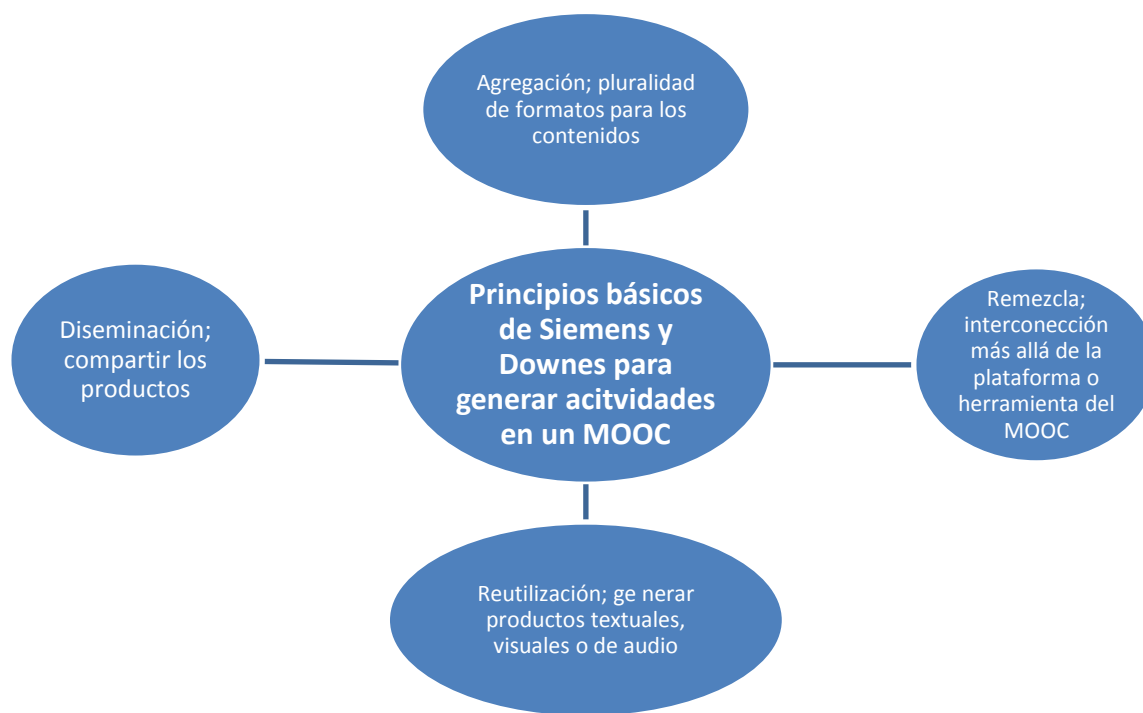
Agregación; pluralidad de formatos para los contenidos

Diseminación; compartir los productos

Principios básicos de Siemens y Downes para generar acitvidades en un MOOC

Remezcla; interconección más allá de la plataforma o herramienta del MOOC

Reutilización; ge nerar productos textuales, visuales o de audio